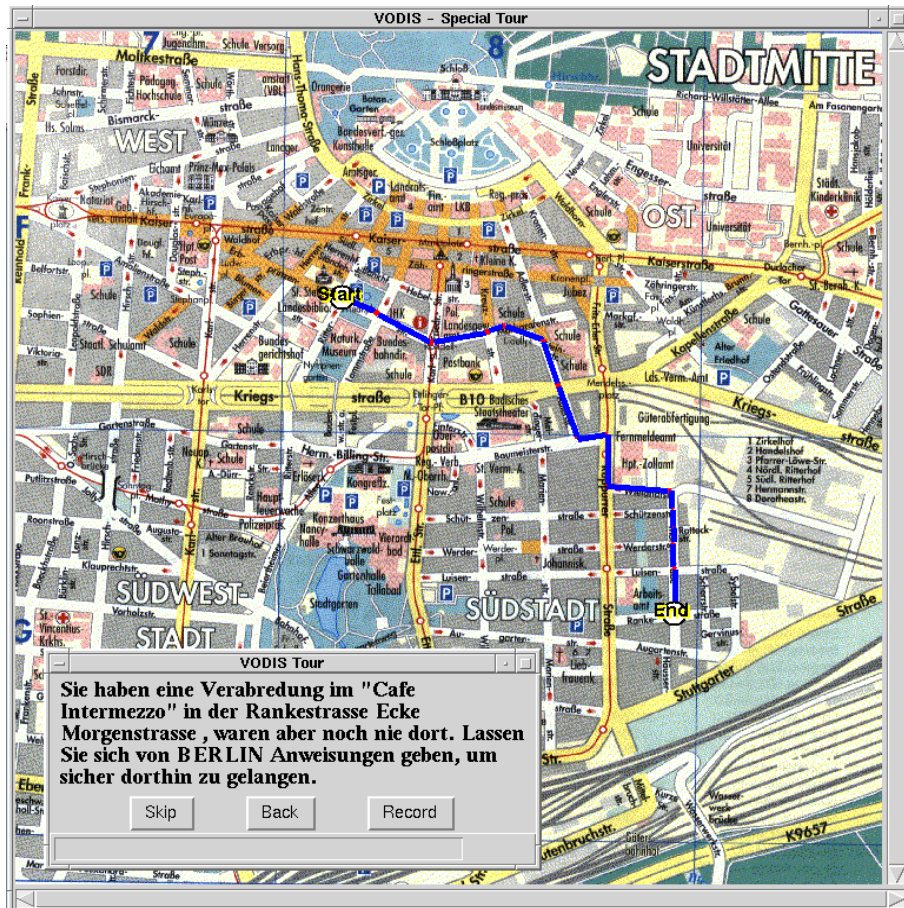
VODIS - Special Tour

7
8
STADTMITTE
Moltkestraße
Jugendh.
Schule
Schloß
WEST
OST
Kaiserstraße
Start
Kriegsstraße
B10
Kriegsstraße
SÜDWESTSTADT
SÜDSTADT
End
Stuttgarter Straße
K9657
Ettlinger Str.
Karlstraße
Rüppurrer Straße
Universität
Schloßplatz
Hauptfeuerwache
Kongreßzentrum
Stadtgarten
Nancyhalle
Schwarzwaldhalle
Gartenhalle
Tullabad
Postbank
Hpt.-Zollamt
Fernmeldeamt
Güterabfertigung
Alter Friedhof
Schule
Schule
Schule
1 Zirkelhof
2 Handelshof
3 Pfarrer-Löwe-Str.
4 Nördl. Ritterhof
5 Südl. Ritterhof
7 Hermannstr.
8 Dorotheastr.
F
G

VODIS Tour
Sie haben eine Verabredung im "Cafe Intermezzo" in der Rankestrasse Ecke Morgenstrasse , waren aber noch nie dort. Lassen Sie sich von BERLIN Anweisungen geben, um sicher dorthin zu gelangen.

Skip
Back
Record